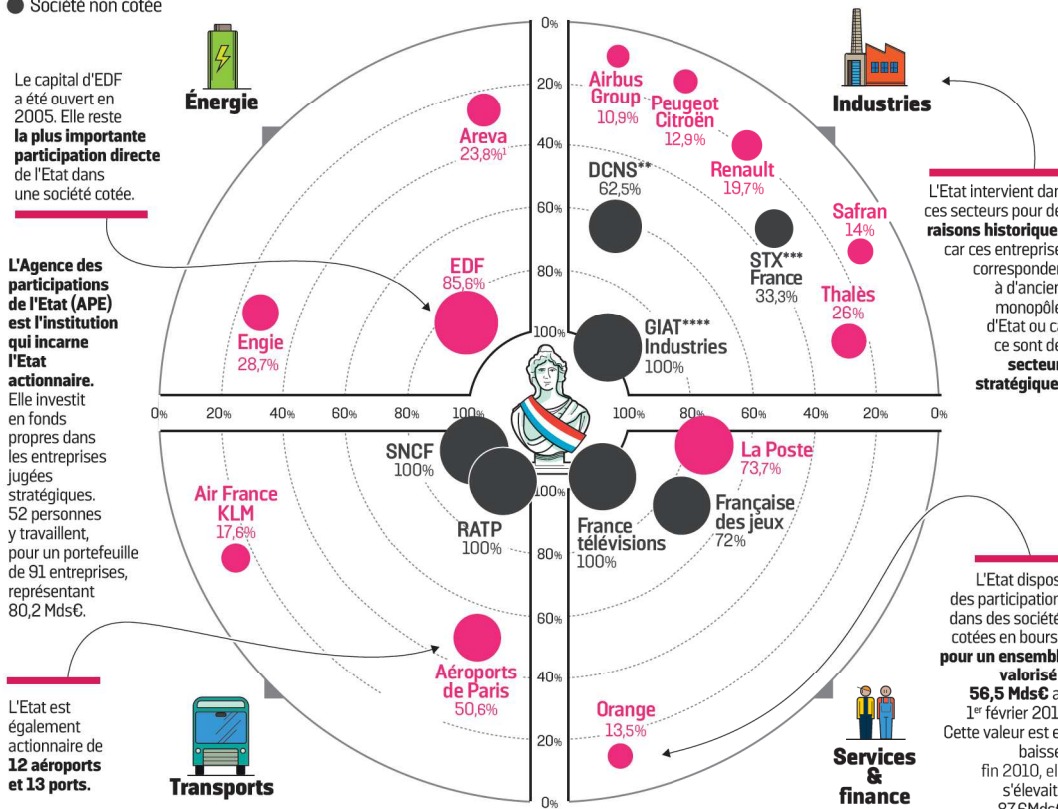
Société non cotée

Énergie

Le capital d'EDF a été ouvert en 2005. Elle reste **la plus importante participation directe** de l'Etat dans une société cotée.

**L'Agence des participations de l'Etat (APE) est l'institution qui incarne l'Etat actionnaire.** Elle investit en fonds propres dans les entreprises jugées stratégiques. 52 personnes y travaillent, pour un portefeuille de 91 entreprises, représentant 80,2 Mds€.

L'Etat est également actionnaire de **12 aéroports et 13 ports.**

Transports

Industries

L'Etat intervient dan ces secteurs pour de **raisons historique** car ces entreprise correspondent à d'ancien monopôle d'Etat ou c ce sont de **secteur stratégique**

L'Etat dispos des participation dans des société cotées en bours **pour un ensembl valorisé 56,5 Mds€** a 1er février 201 Cette valeur est e baisse fin 2010, el s'élevait

Services & finance

0% 20% 40% 60% 80% 100% 100% 80% 60% 40% 20% 0%

Areva 23,8%¹
EDF 85,6%
Engie 28,7%
Airbus Group 10,9%
Peugeot Citroën 12,9%
Renault 19,7%
DCNS** 62,5%
Safran 14%
STX*** France 33,3%
Thalès 26%
GIAT**** Industries 100%
SNCF 100%
RATP 100%
Air France KLM 17,6%
Aéroports de Paris 50,6%
La Poste 73,7%
Française des jeux 72%
France télévisions 100%
Orange 13,5%